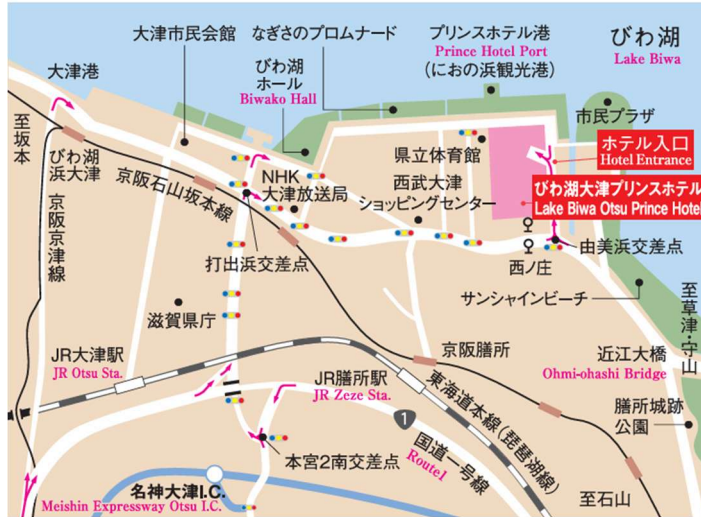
大津市民会館
なぎさのプロムナード
プリンスホテル港
Prince Hotel Port
(におの浜観光港)
びわ湖
Lake Biwa
大津港
びわ湖ホール
Biwako Hall
至坂本
市民プラザ
ホテル入口
Hotel Entrance
びわ湖浜大津
京阪石山坂本線
NHK大津放送局
県立体育館
西武大津ショッピングセンター
びわ湖大津プリンスホテル
Lake Biwa Otsu Prince Hotel
京阪京津線
打出浜交差点
西ノ庄
由美浜交差点
サンシャインビーチ
滋賀県庁
至草津・守山
JR大津駅
JR Otsu Sta.
京阪膳所
近江大橋
Ohmi-ohashi Bridge
JR膳所駅
JR Zeze Sta.
東海道本線(琵琶湖線)
膳所城跡公園
1
国道一号線
Route1
本宮2南交差点
名神大津I.C.
Meishin Expressway Otsu I.C.
至石山